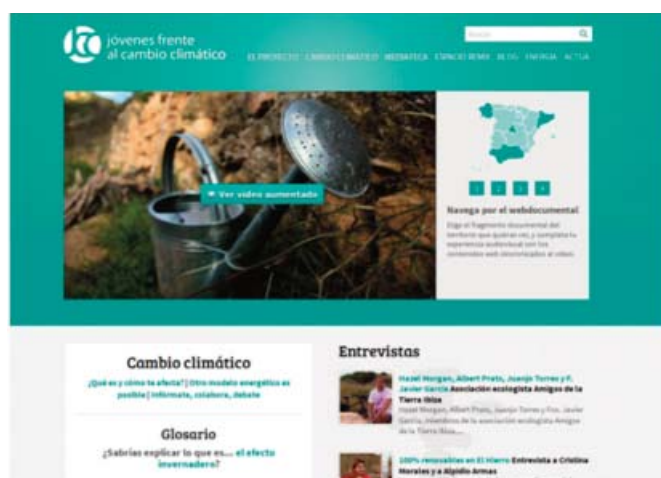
jóvenes frente al cambio climático

Buscar

EL PROYECTO CAMBIO CLIMÁTICO MEDIATECA ESPACIO REMIX BLOG ENERGÍA ACTÚA

Ver vídeo aumentado

Navega por el webdocumental

Elige el fragmento documental del territorio que quieras ver, y completa tu experiencia audiovisual con los contenidos web sincronizados al vídeo.

Cambio climático

¿Qué es y cómo te afecta? | Otro modelo energético es posible | Infórmate, colabora, debate

Glosario

¿Sabrías explicar lo que es... el efecto invernadero?

Entrevistas

Hazel Morgan, Albert Prats, Juanjo Torres y F. Javier García Asociación ecologista Amigos de la Tierra Ibiza

Hazel Morgan, Albert Prats, Juanjo Torres y Fco. Javier García, miembros de la asociación ecologista Amigos de la Tierra Ibiza...

100% renovables en El Hierro Entrevista a Cristina Morales y a Alpidio Armas